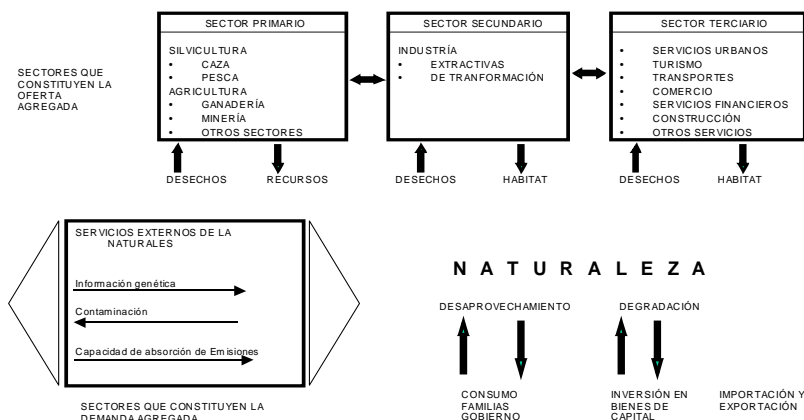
SECTORES QUE CONSTITUYEN LA OFERTA AGREGADA

SECTOR PRIMARIO

SILVICULTURA
• CAZA
• PESCA
AGRICULTURA
• GANADERÍA
• MINERÍA
• OTROS SECTORES

SECTOR SECUNDARIO

INDUSTRÍA
• EXTRACTIVAS
• DE TRANFORMACIÓN

SECTOR TERCIARIO

• SERVICIOS URBANOS
• TURISMO
• TRANSPORTES
• COMERCIO
• SERVICIOS FINANCIEROS
• CONSTRUCCIÓN
• OTROS SERVICIOS

DESECHOS
RECURSOS
DESECHOS
HABITAT
DESECHOS
HABITAT

SERVICIOS EXTERNOS DE LA NATURALES

Información genética

Contaminación

Capacidad de absorción de Emisiones

SECTORES QUE CONSTITUYEN LA DEMANDA AGREGADA

N A T U R A L E Z A

DESAPROVECHAMIENTO
DEGRADACIÓN

CONSUMO FAMILIAS GOBIERNO
INVERSIÓN EN BIENES DE CAPITAL
IMPORTACIÓN Y EXPORTACIÓN